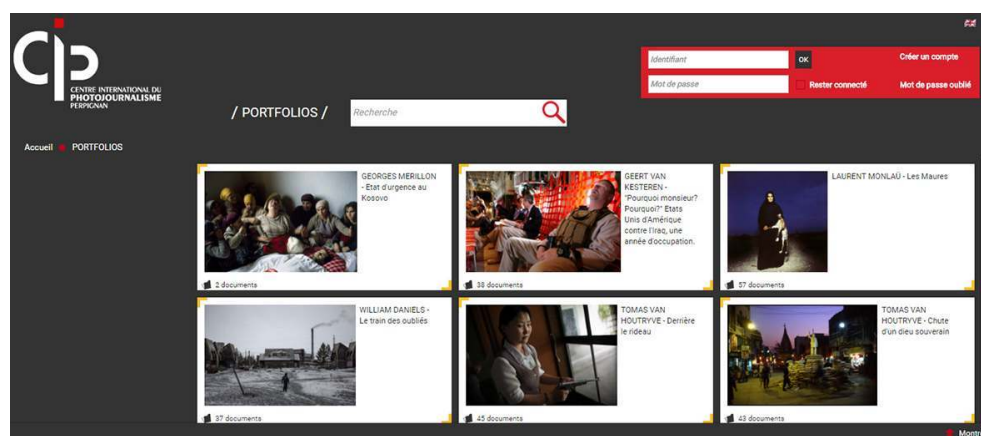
CIP
CENTRE INTERNATIONAL DU PHOTOJOURNALISME PERPIGNAN

Identifiant
OK
Créer un compte
Mot de passe
Rester connecté
Mot de passe oublié

/ PORTFOLIOS /
Recherche

Accueil PORTFOLIOS

GEORGES MERILLON - Etat d'urgence au Kosovo
2 documents

GEERT VAN KESTEREN - "Pourquoi monsieur? Pourquoi?" Etats Unis d'Amérique contre l'Iraq, une année d'occupation.
38 documents

LAURENT MONLAÜ - Les Maures
57 documents

WILLIAM DANIELS - Le train des oubliés
37 documents

TOMAS VAN HOUTRYVE - Derrière le rideau
45 documents

TOMAS VAN HOUTRYVE - Chute d'un dieu souverain
43 documents

Montr